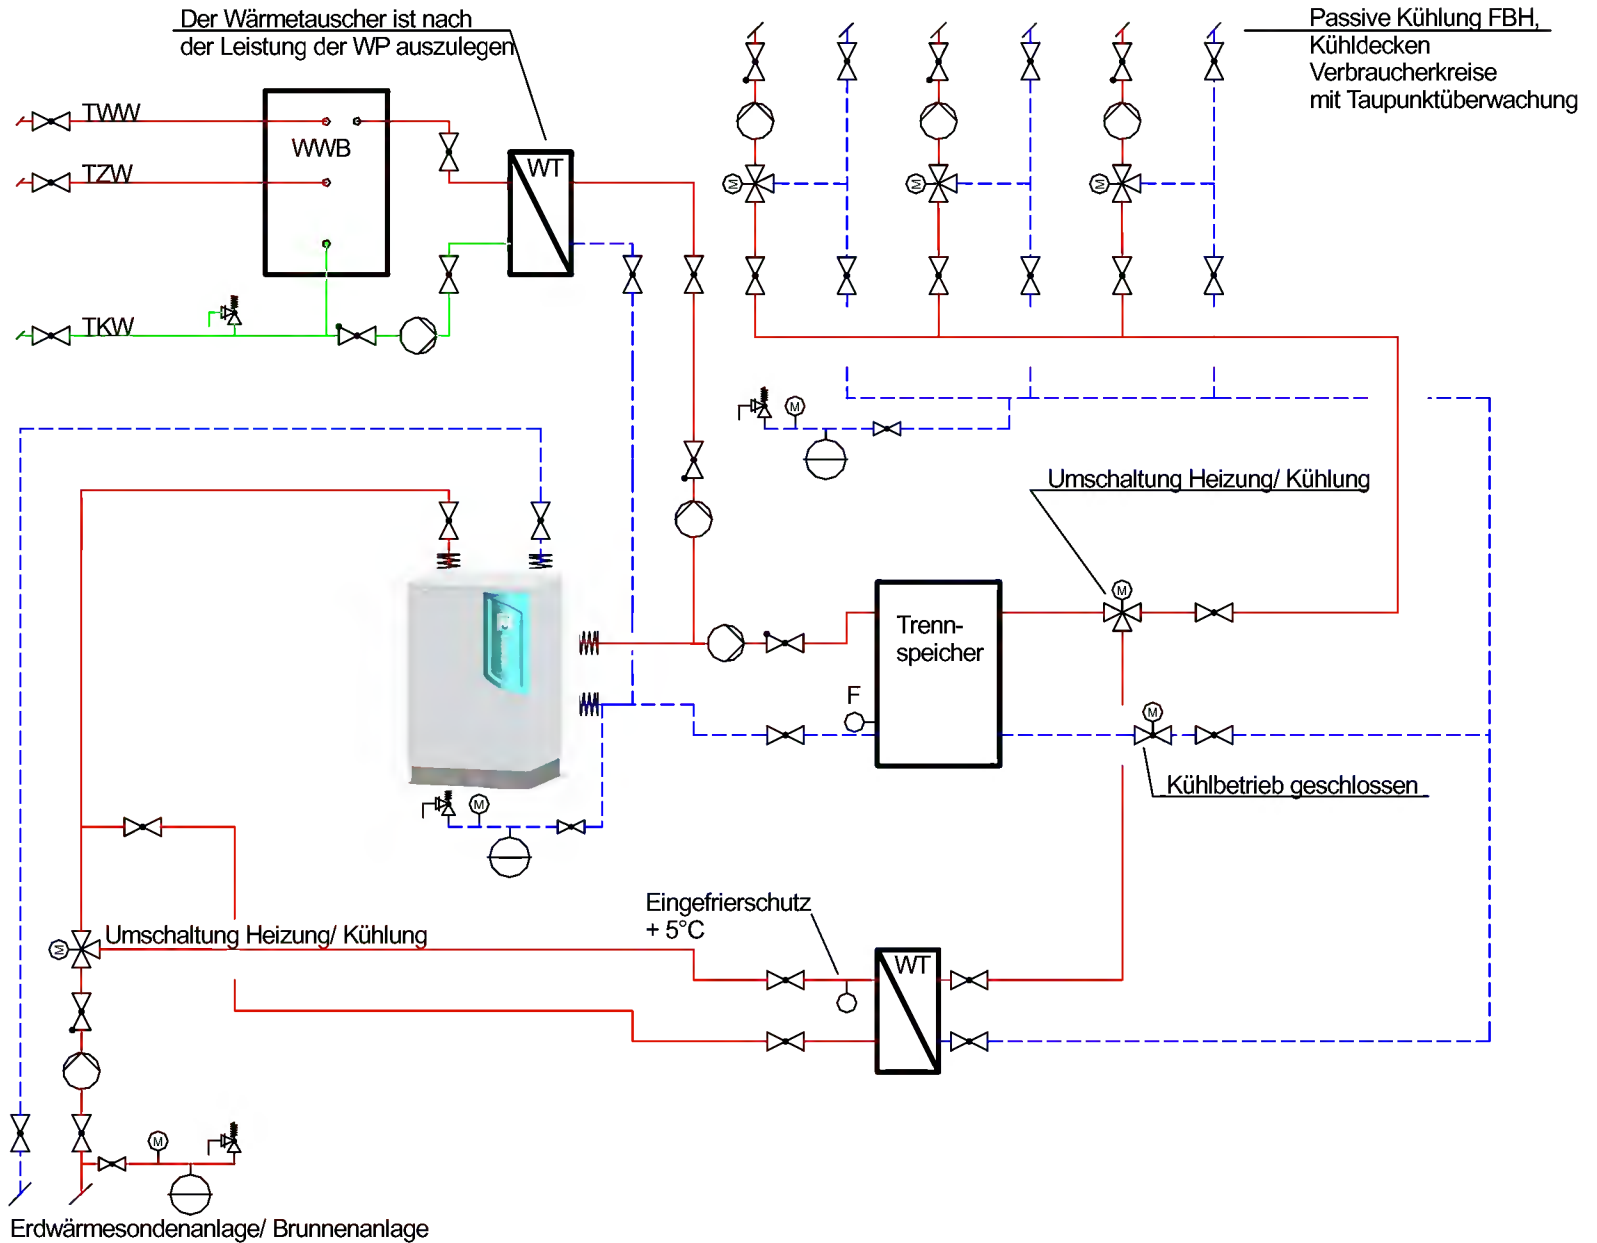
Der Wärmetauscher ist nach der Leistung der WP auszulegen

Passive Kühlung FBH, Kühldecken Verbraucherkreise mit Taupunktüberwachung

TWW

TZW

WWB

WT

TKW

M

M

M

M

Umschaltung Heizung/ Kühlung

M

Trenn-speicher

F

M

M

Kühlbetrieb geschlossen

M

M

Eingefrierschutz + 5°C

Umschaltung Heizung/ Kühlung

WT

M

Erdwärmesondenanlage/ Brunnenanlage